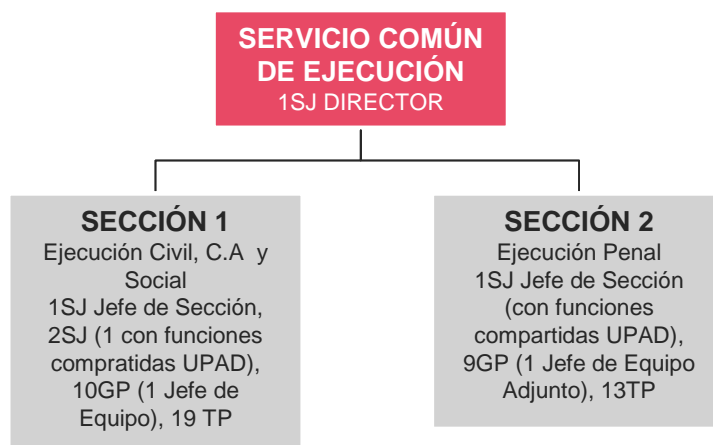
SERVICIO COMÚN DE EJECUCIÓN
1SJ DIRECTOR

SECCIÓN 1
Ejecución Civil, C.A y Social
1SJ Jefe de Sección, 2SJ (1 con funciones compratidas UPAD), 10GP (1 Jefe de Equipo), 19 TP

SECCIÓN 2
Ejecución Penal
1SJ Jefe de Sección (con funciones compartidas UPAD), 9GP (1 Jefe de Equipo Adjunto), 13TP